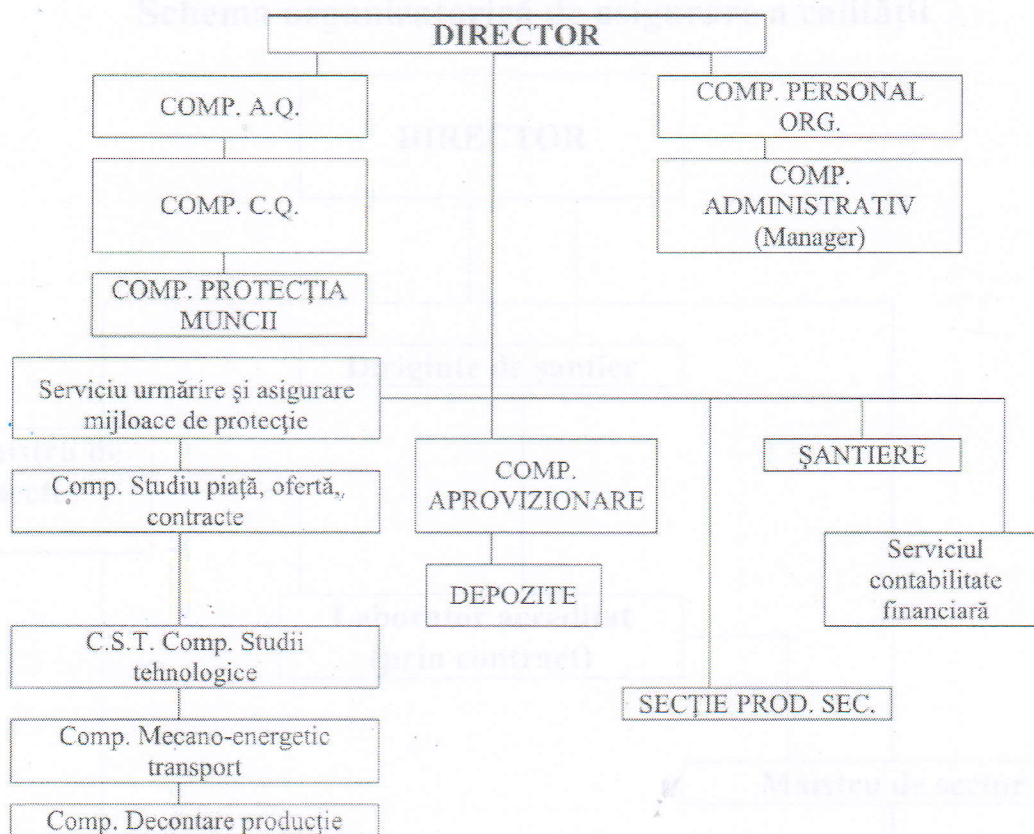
DIRECTOR

COMP. A.Q.

COMP. C.Q.

COMP. PROTECŢIA MUNCII

COMP. PERSONAL ORG.

COMP. ADMINISTRATIV (Manager)

Serviciu urmărire şi asigurare mijloace de protecţie

Comp. Studiu piaţă, ofertă, contracte

C.S.T. Comp. Studii tehnologice

Comp. Mecano-energetic transport

Comp. Decontare producţie

COMP. APROVIZIONARE

DEPOZITE

ŞANTIERE

Serviciul contabilitate financiară

SECŢIE PROD. SEC.